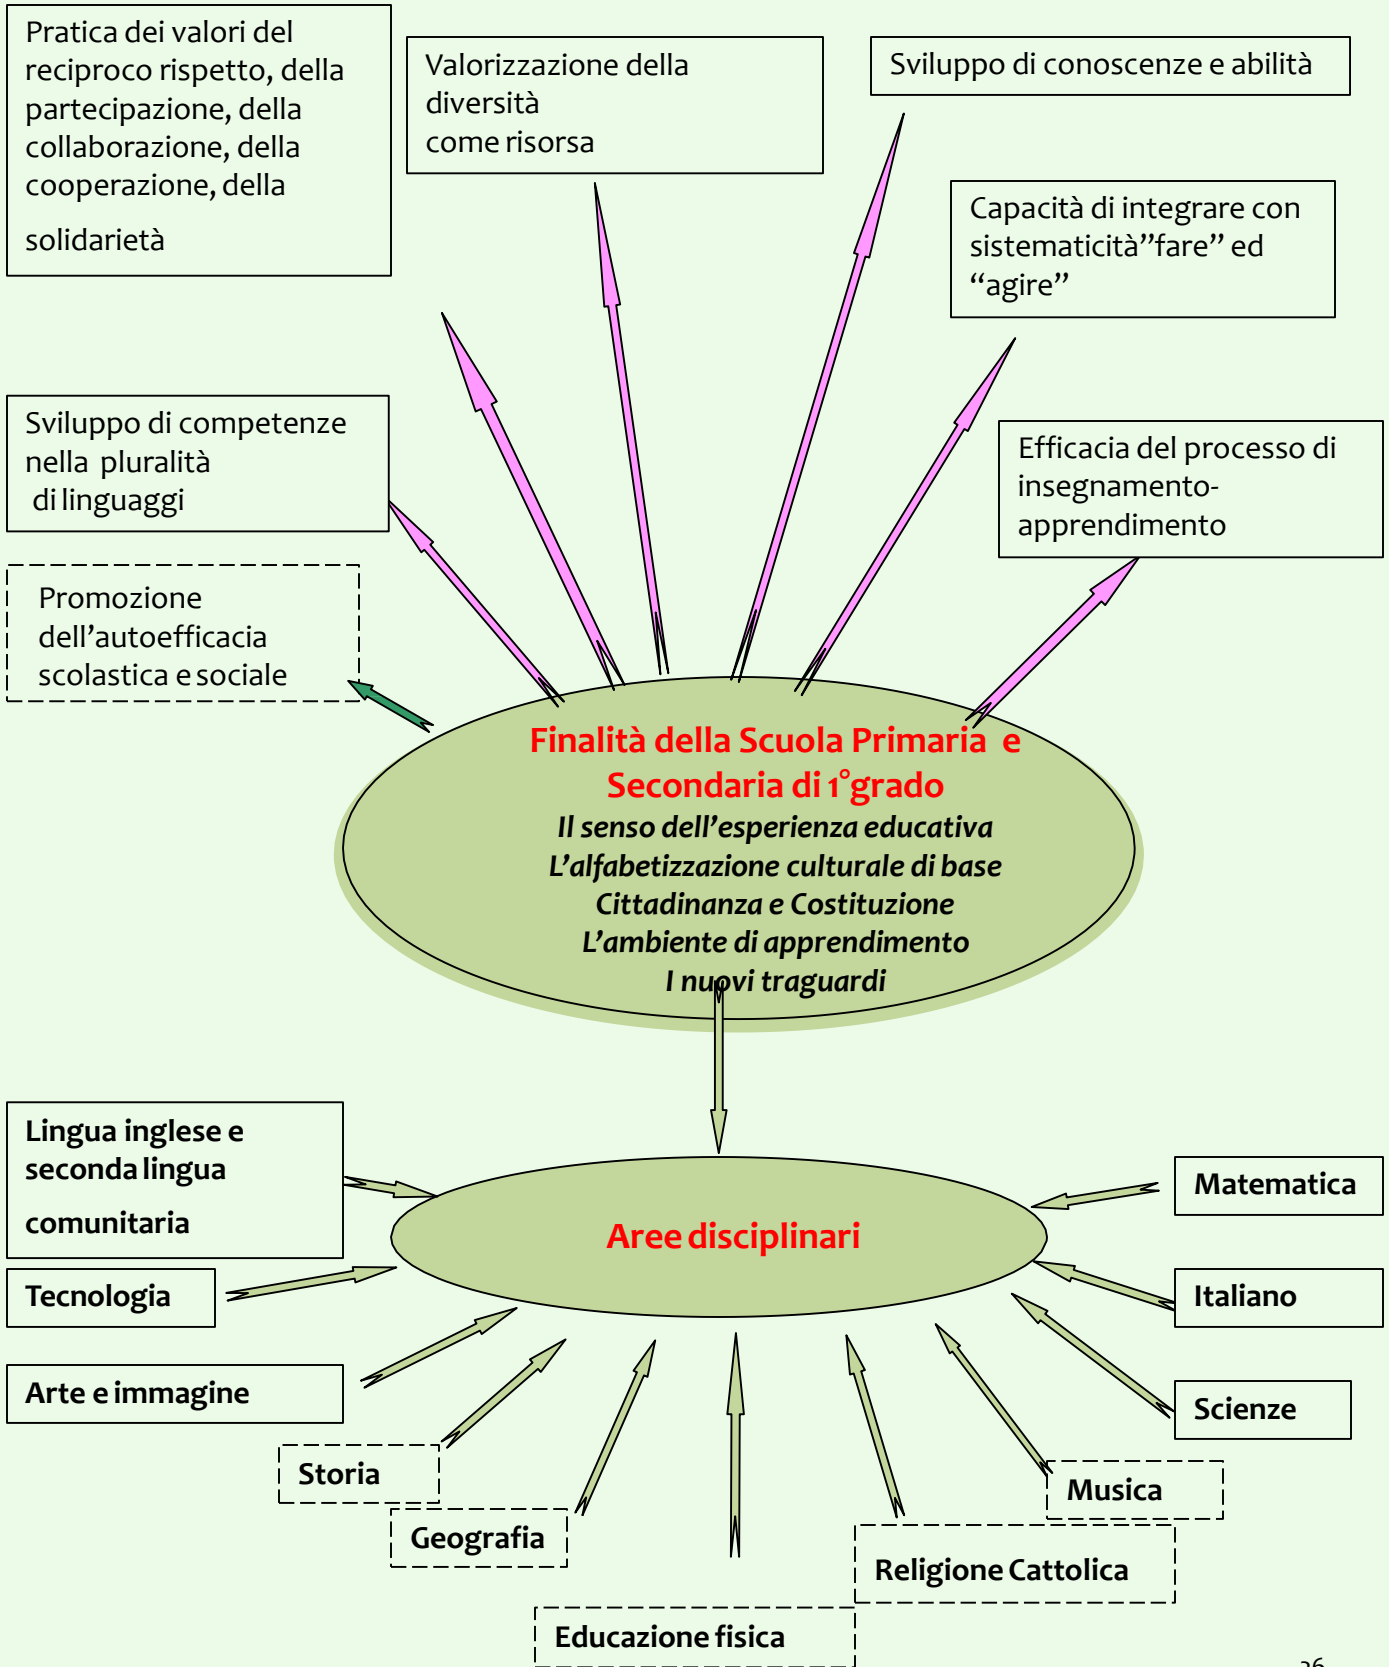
Pratica dei valori del reciproco rispetto, della partecipazione, della collaborazione, della cooperazione, della solidarietà

Valorizzazione della diversità come risorsa

Sviluppo di conoscenze e abilità

Capacità di integrare con sistematicità”fare” ed “agire”

Sviluppo di competenze nella pluralità di linguaggi

Efficacia del processo di insegnamento-apprendimento

Promozione dell’autoefficacia scolastica e sociale

Finalità della Scuola Primaria e Secondaria di 1°grado
Il senso dell’esperienza educativa
L’alfabetizzazione culturale di base
Cittadinanza e Costituzione
L’ambiente di apprendimento
I nuovi traguardi

Lingua inglese e seconda lingua comunitaria

Matematica

Aree disciplinari

Tecnologia

Italiano

Arte e immagine

Scienze

Storia

Musica

Geografia

Religione Cattolica

Educazione fisica

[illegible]